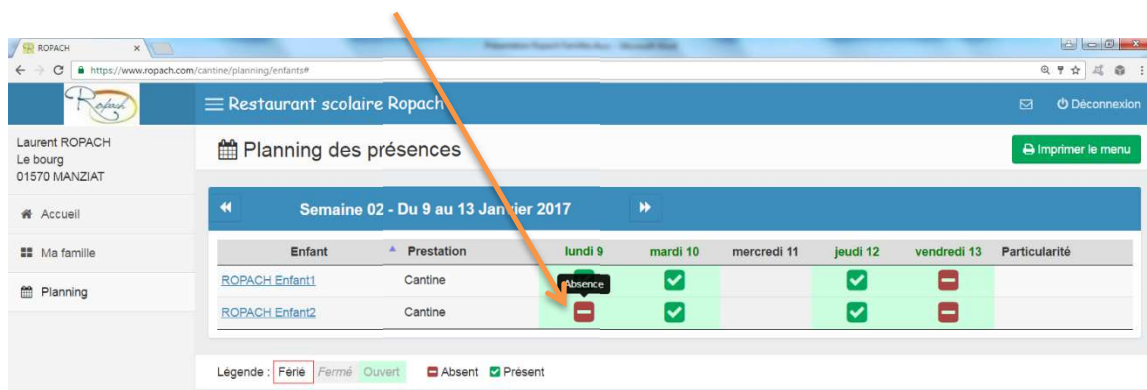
ROPACH
https://www.ropach.com/cantine/planning/enfants#

Restaurant scolaire Ropach
Déconnexion

Laurent ROPACH
Le bourg
01570 MANZIAT

Accueil
Ma famille
Planning

Planning des présences
Imprimer le menu

Semaine 02 - Du 9 au 13 Janvier 2017

| Enfant | Prestation | lundi 9 | mardi 10 | mercredi 11 | jeudi 12 | vendredi 13 | Particularité |
|---|---|---|---|---|---|---|---|
| ROPACH Enfant1 | Cantine | | | | | | |
| ROPACH Enfant2 | Cantine | | | | | | |

Absence

Légende : Férié Fermé Ouvert Absent Présent